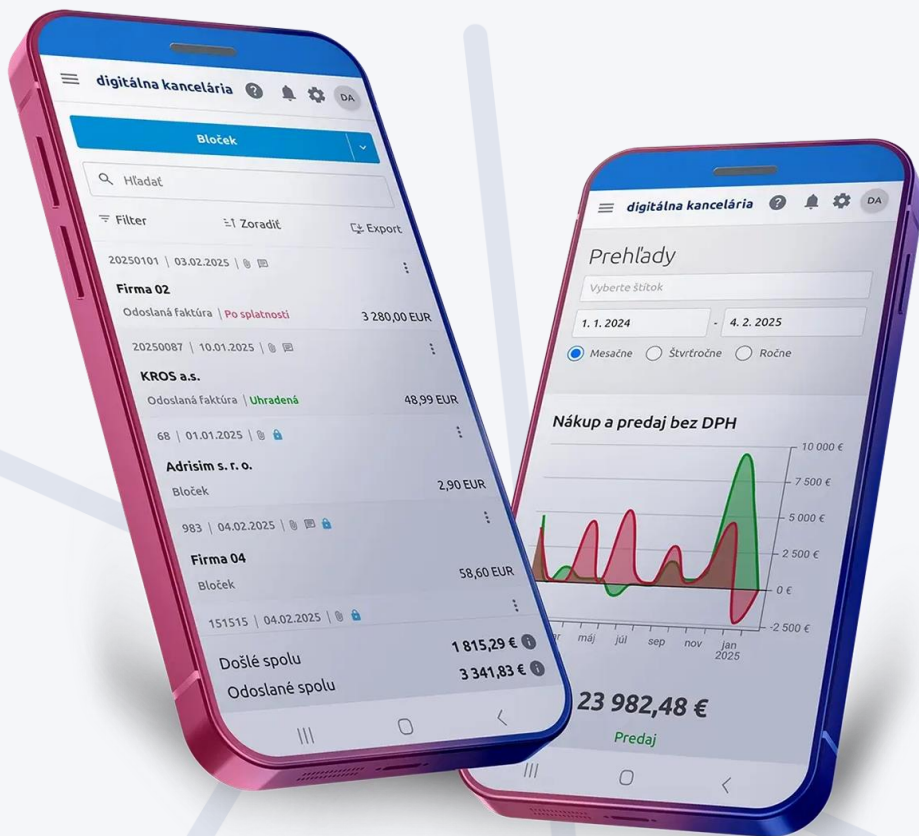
digitálna kancelária

DA

Bloček

Hľadať

Filter

Zoradiť

Export

20250101 | 03.02.2025

Firma 02

Odoslaná faktúra | Po splatnosti

3 280,00 EUR

20250087 | 10.01.2025

KROS a.s.

Odoslaná faktúra | Uhradená

48,99 EUR

68 | 01.01.2025

Adrisim s. r. o.

Bloček

2,90 EUR

983 | 04.02.2025

Firma 04

Bloček

58,60 EUR

151515 | 04.02.2025

Došlé spolu

1 815,29 €

Odoslané spolu

3 341,83 €

digitálna kancelária

DA

Prehľady

Vyberte štítok

1. 1. 2024

-

4. 2. 2025

Mesačne

Štvrťročne

Ročne

Nákup a predaj bez DPH

10 000 €

7 500 €

5 000 €

2 500 €

0 €

-2 500 €

mar

máj

júl

sep

nov

jan 2025

23 982,48 €

Predaj